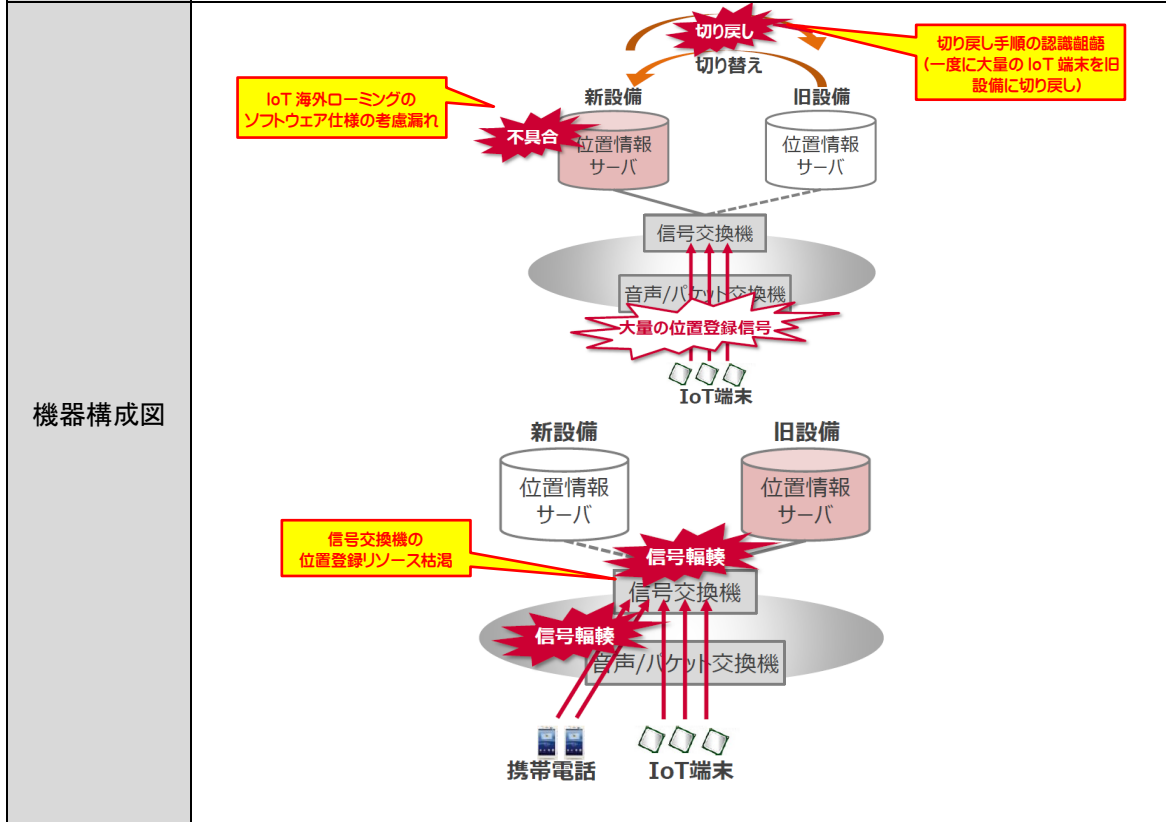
機器構成図

切り戻し

切り戻し手順の認識齟齬（一度に大量の IoT 端末を旧設備に切り戻し）

切り替え

IoT 海外ローミングのソフトウェア仕様の考慮漏れ

新設備

旧設備

不具合

位置情報サーバ

位置情報サーバ

信号交換機

音声/パケット交換機

大量の位置登録信号

IoT端末

新設備

旧設備

位置情報サーバ

位置情報サーバ

信号交換機の位置登録リソース枯渇

信号輻輳

信号交換機

信号輻輳

音声/パケット交換機

携帯電話

IoT端末